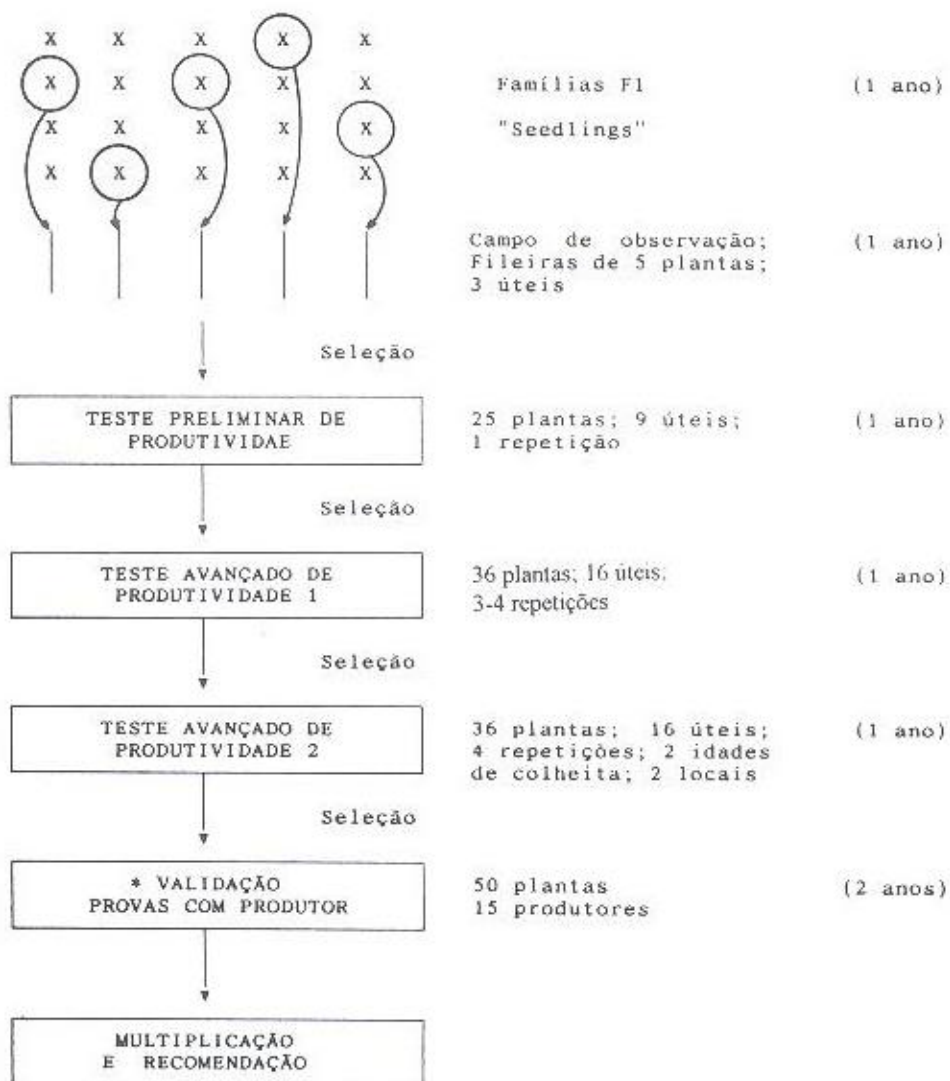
X X X X X
X X X X X
X X X X X
X X X X X

Famílias F1 (1 ano)
"Seedlings"

Campo de observação; Fileiras de 5 plantas; 3 úteis (1 ano)

Seleção

TESTE PRELIMINAR DE PRODUTIVIDAE

25 plantas; 9 úteis; 1 repetição (1 ano)

Seleção

TESTE AVANÇADO DE PRODUTIVIDADE 1

36 plantas; 16 úteis; 3-4 repetições (1 ano)

Seleção

TESTE AVANÇADO DE PRODUTIVIDADE 2

36 plantas; 16 úteis; 4 repetições; 2 idades de colheita; 2 locais (1 ano)

Seleção

* VALIDAÇÃO PROVAS COM PRODUTOR

50 plantas 15 produtores (2 anos)

MULTIPLICAÇÃO E RECOMENDAÇÃO